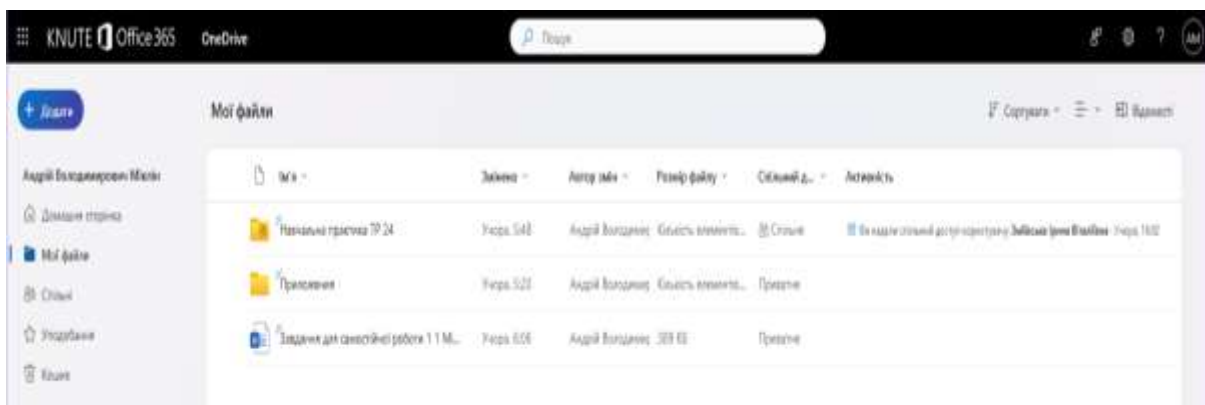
KNUTE Office 365 OneDrive

Пошук

АМ

+ Додати

Андрій Володимирович Міклін

Домашня сторінка

Мої файли

Спільні

Уподобання

Кошик

Мої файли

Сортувати Відомості

| Ім'я | Змінено | Автор змін | Розмір файлу | Спільний д... | Активність |
|---|---|---|---|---|---|
| Навчальна практика ТР 24 | 5 серп. | Андрій Володимир | Кількість елементів... | Спільне | Ви надали спільний доступ користувачу Зубицька Ірина Владівна 5 серп. |
| Приложения | 5 серп. | Андрій Володимир | Кількість елементів... | Приватне | |
| Завдання для самостійної роботи 1 1 М... | 5 серп. | Андрій Володимир | 309 КБ | Приватне | |